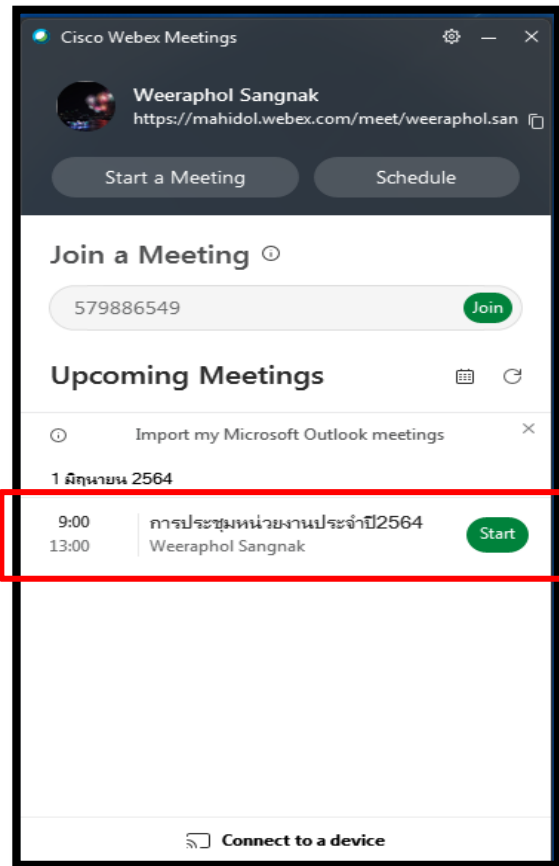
Cisco Webex Meetings

Weeraphol Sangnak
https://mahidol.webex.com/meet/weeraphol.san

Start a Meeting

Schedule

Join a Meeting

579886549

Join

Upcoming Meetings

Import my Microsoft Outlook meetings

1 มิถุนายน 2564

9:00
13:00

การประชุมหน่วยงานประจำปี2564
Weeraphol Sangnak

Start

Connect to a device